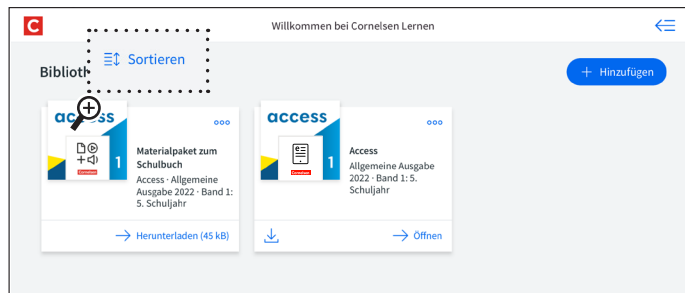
C

Willkommen bei Cornelsen Lernen

Sortieren

Biblioth

+ Hinzufügen

access

1

Cornelsen

ooo

Materialpaket zum Schulbuch

Access · Allgemeine Ausgabe 2022 · Band 1: 5. Schuljahr

→ Herunterladen (45 kB)

access

1

Cornelsen

ooo

Access

Allgemeine Ausgabe 2022 · Band 1: 5. Schuljahr

→ Öffnen